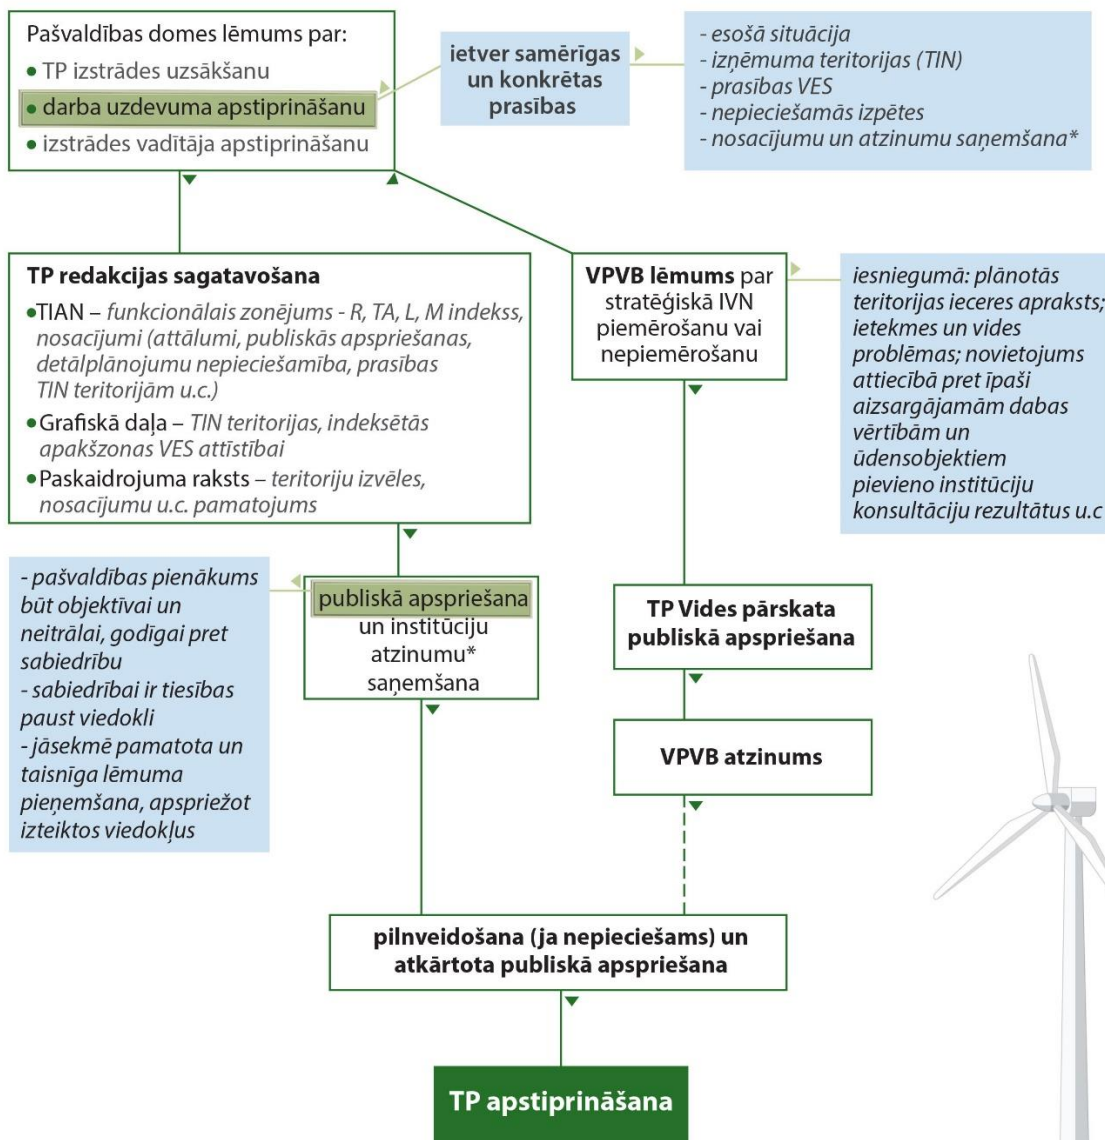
Pašvaldības domes lēmums par:
• TP izstrādes uzsākšanu
• darba uzdevuma apstiprināšanu
• izstrādes vadītāja apstiprināšanu

ietver samērīgas un konkrētas prasības

- esošā situācija
- izņēmuma teritorijas (TIN)
- prasības VES
- nepieciešamās izpētes
- nosacījumu un atzinumu saņemšana*

TP redakcijas sagatavošana
•TIAN – funkcionālais zonējums - R, TA, L, M indekss, nosacījumi (attālumi, publiskās apspriešanas, detālplānojumu nepieciešamība, prasības TIN teritorijām u.c.)
•Grafiskā daļa – TIN teritorijas, indeksētās apakšzonas VES attīstībai
•Paskaidrojuma raksts – teritoriju izvēles, nosacījumu u.c. pamatojums

VPVB lēmums par stratēģiskā IVN piemērošanu vai nepiemērošanu

iesniegumā: plānotās teritorijas ieceres apraksts; ietekmes un vides problēmas; novietojums attiecībā pret īpaši aizsargājamām dabas vērtībām un ūdensobjektiem
pievieno institūciju konsultāciju rezultātus u.c

- pašvaldības pienākums būt objektīvai un neitrālai, godīgai pret sabiedrību
- sabiedrībai ir tiesības paust viedokli
- jāsekmē pamatota un taisnīga lēmuma pieņemšana, apspriežot izteiktos viedokļus

publiskā apspriešana un institūciju atzinumu* saņemšana

TP Vides pārskata publiskā apspriešana

VPVB atzinums

pilnveidošana (ja nepieciešams) un atkārtota publiskā apspriešana

TP apstiprināšana